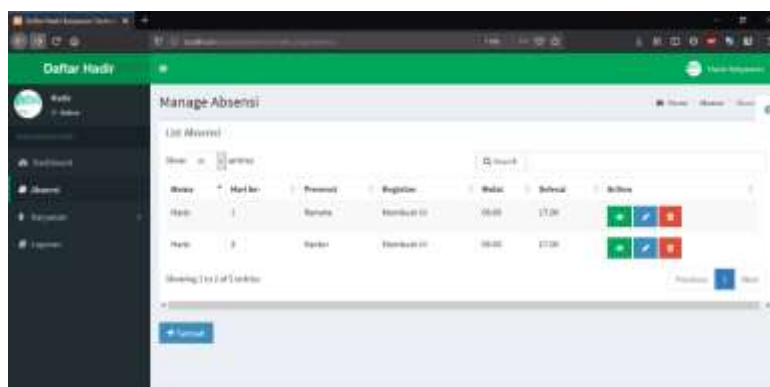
Daftar Hadir

Manage Absensi

List Absensi

Show 10 entries

Search

| Nama | Hari ke | Presensi | Kegiatan | Mulai | Selesai | Action |
|---|---|---|---|---|---|---|
| Hadir | 1 | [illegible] | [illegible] | 08.00 | 17.00 | |
| Hadir | 2 | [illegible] | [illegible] | 08.00 | 17.00 | |

Showing 1 to 2 of 2 entries

Previous 1 Next

+ Tambah